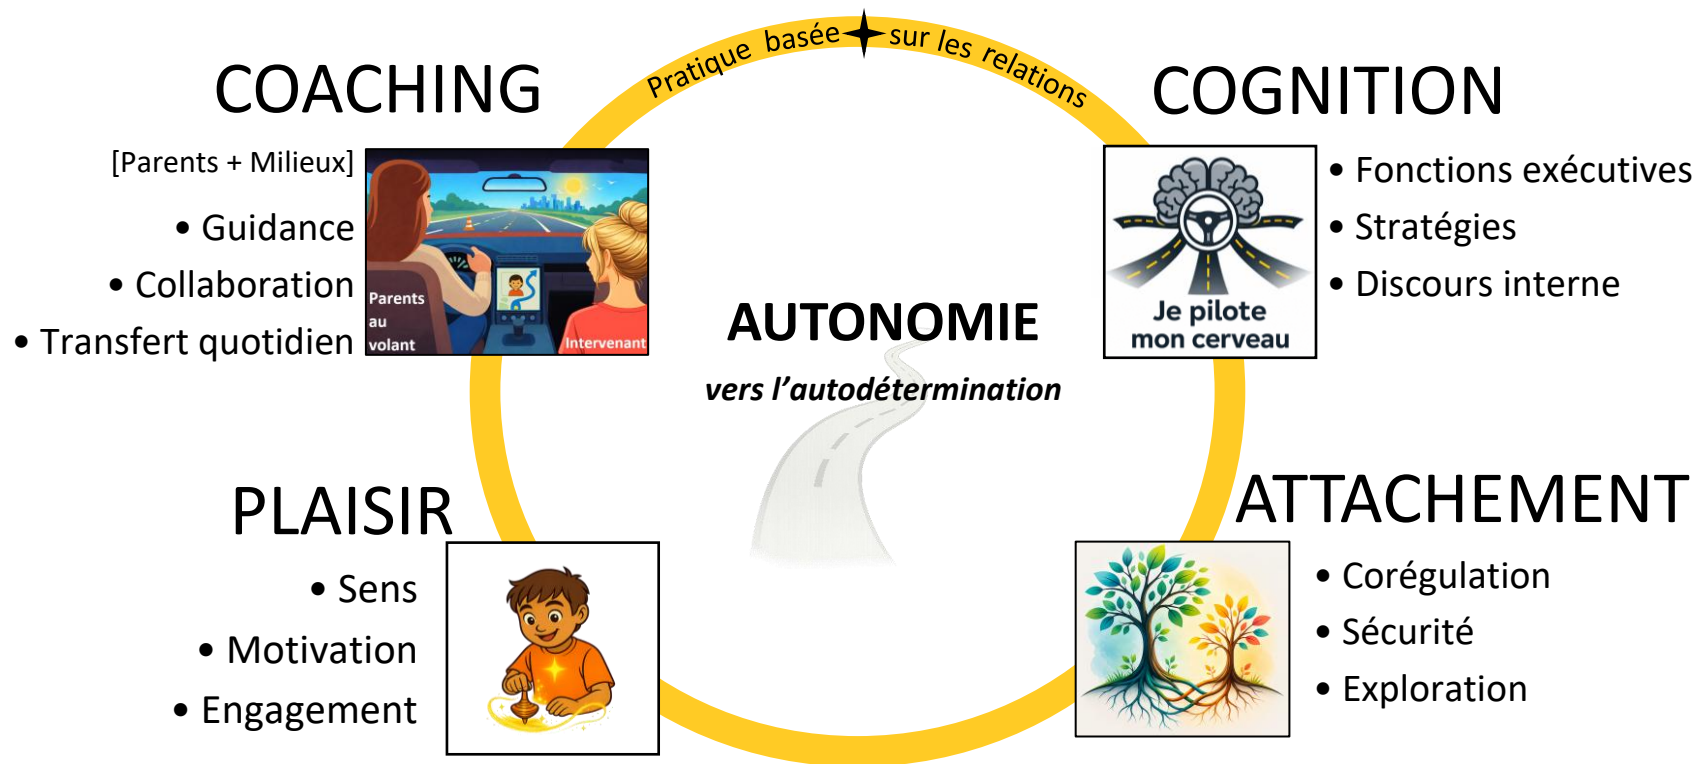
Pratique basée sur les relations

COACHING

[Parents + Milieux]

• Guidance
• Collaboration
• Transfert quotidien

Parents au volant

Intervenant

COGNITION

Je pilote mon cerveau

• Fonctions exécutives
• Stratégies
• Discours interne

AUTONOMIE

vers l'autodétermination

PLAISIR

• Sens
• Motivation
• Engagement

ATTACHEMENT

• Corégulation
• Sécurité
• Exploration